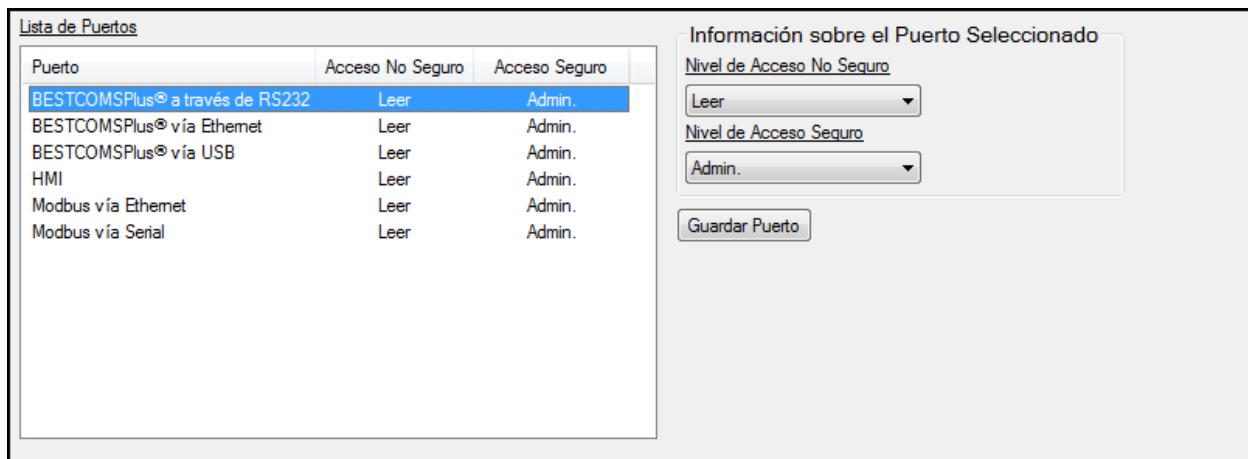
Lista de Puertos

| Puerto | Acceso No Seguro | Acceso Seguro |
|---|---|---|
| BESTCOMSPlus® a través de RS232 | Leer | Admin. |
| BESTCOMSPlus® vía Ethernet | Leer | Admin. |
| BESTCOMSPlus® vía USB | Leer | Admin. |
| HMI | Leer | Admin. |
| Modbus vía Ethernet | Leer | Admin. |
| Modbus vía Serial | Leer | Admin. |

Información sobre el Puerto Seleccionado

Nivel de Acceso No Seguro

Leer

Nivel de Acceso Seguro

Admin.

Guardar Puerto